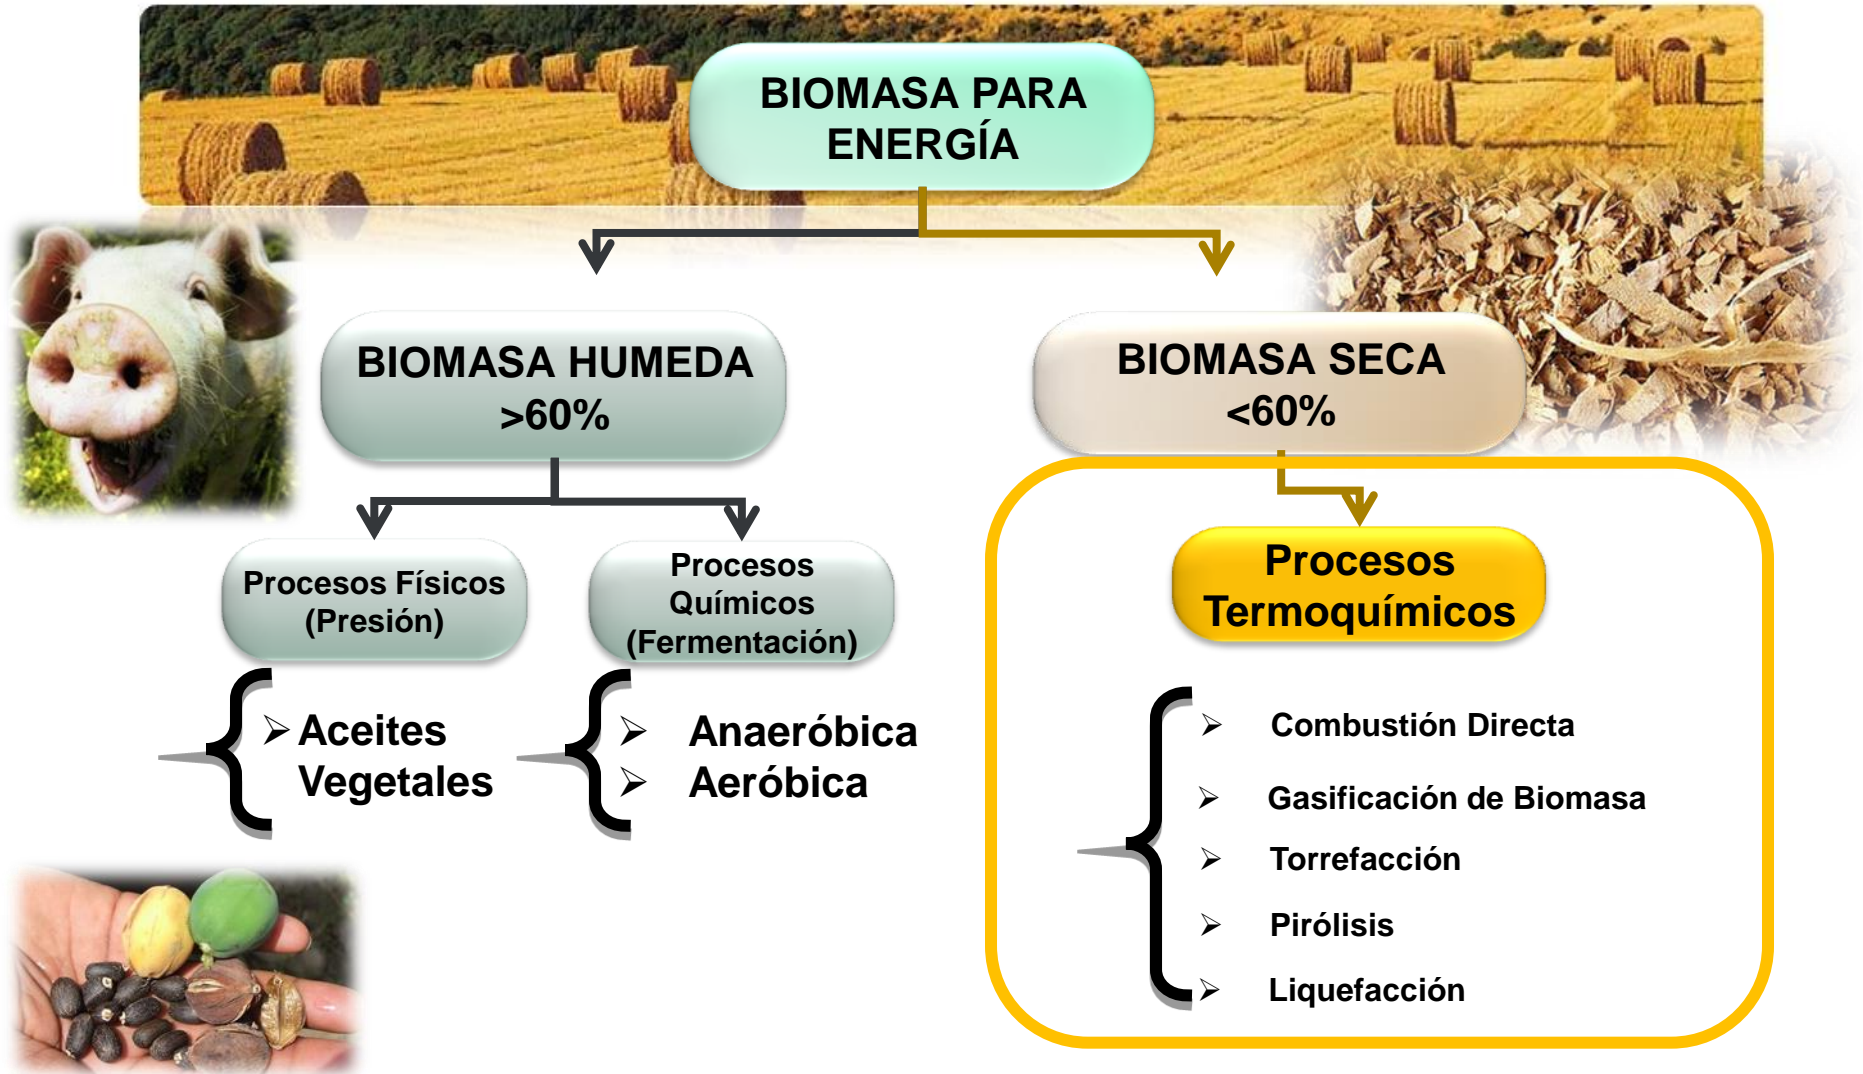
BIOMASA PARA ENERGÍA

BIOMASA HUMEDA >60%

BIOMASA SECA <60%

Procesos Físicos (Presión)

Procesos Químicos (Fermentación)

Procesos Termoquímicos

➢ Aceites Vegetales

➢ Anaeróbica
➢ Aeróbica

➢ Combustión Directa
➢ Gasificación de Biomasa
➢ Torrefacción
➢ Pirólisis
➢ Liquefacción